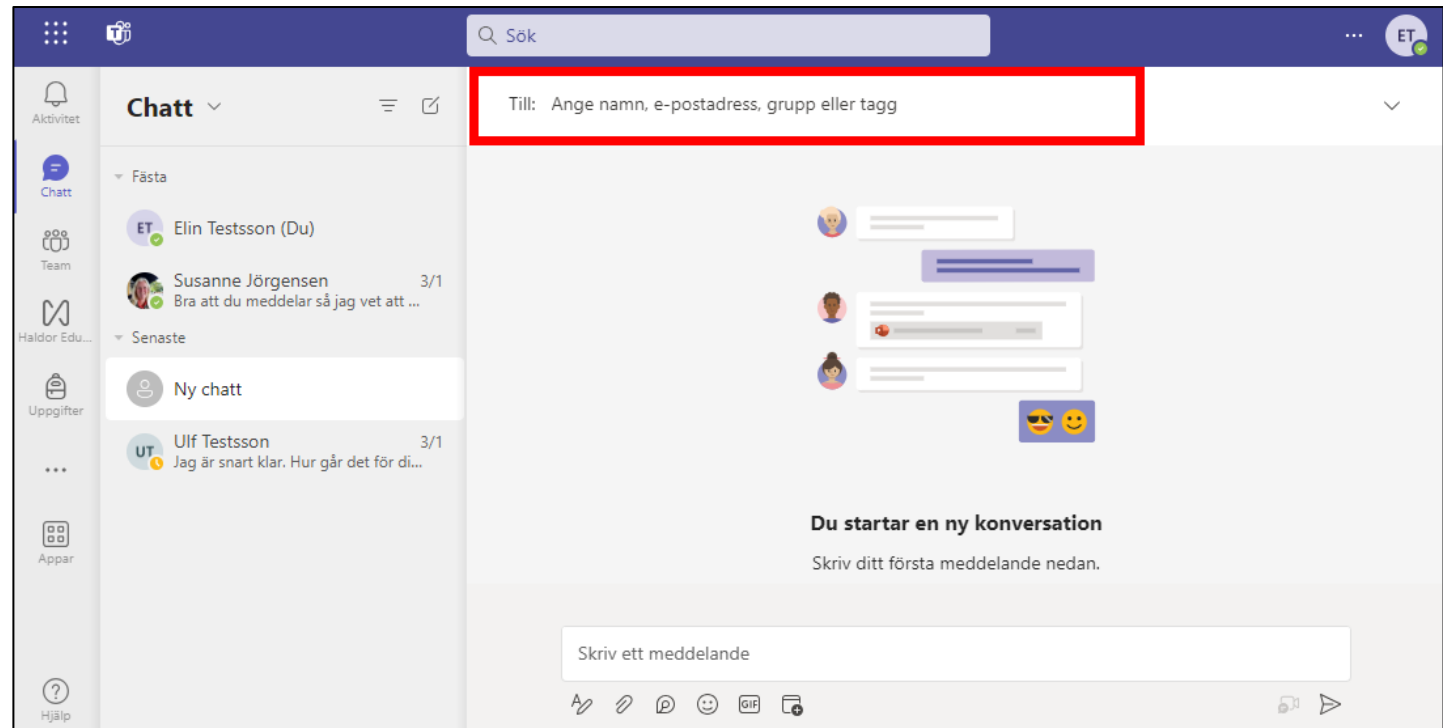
Sök

...

ET

Aktivitet

Chatt

Team

Haldor Edu...

Uppgifter

...

Appar

Hjälp

Chatt

Fästa

ET Elin Testsson (Du)

Susanne Jörgensen 3/1
Bra att du meddelar så jag vet att ...

Senaste

Ny chatt

UT Ulf Testsson 3/1
Jag är snart klar. Hur går det för di...

Till: Ange namn, e-postadress, grupp eller tagg

Du startar en ny konversation

Skriv ditt första meddelande nedan.

Skriv ett meddelande

GIF